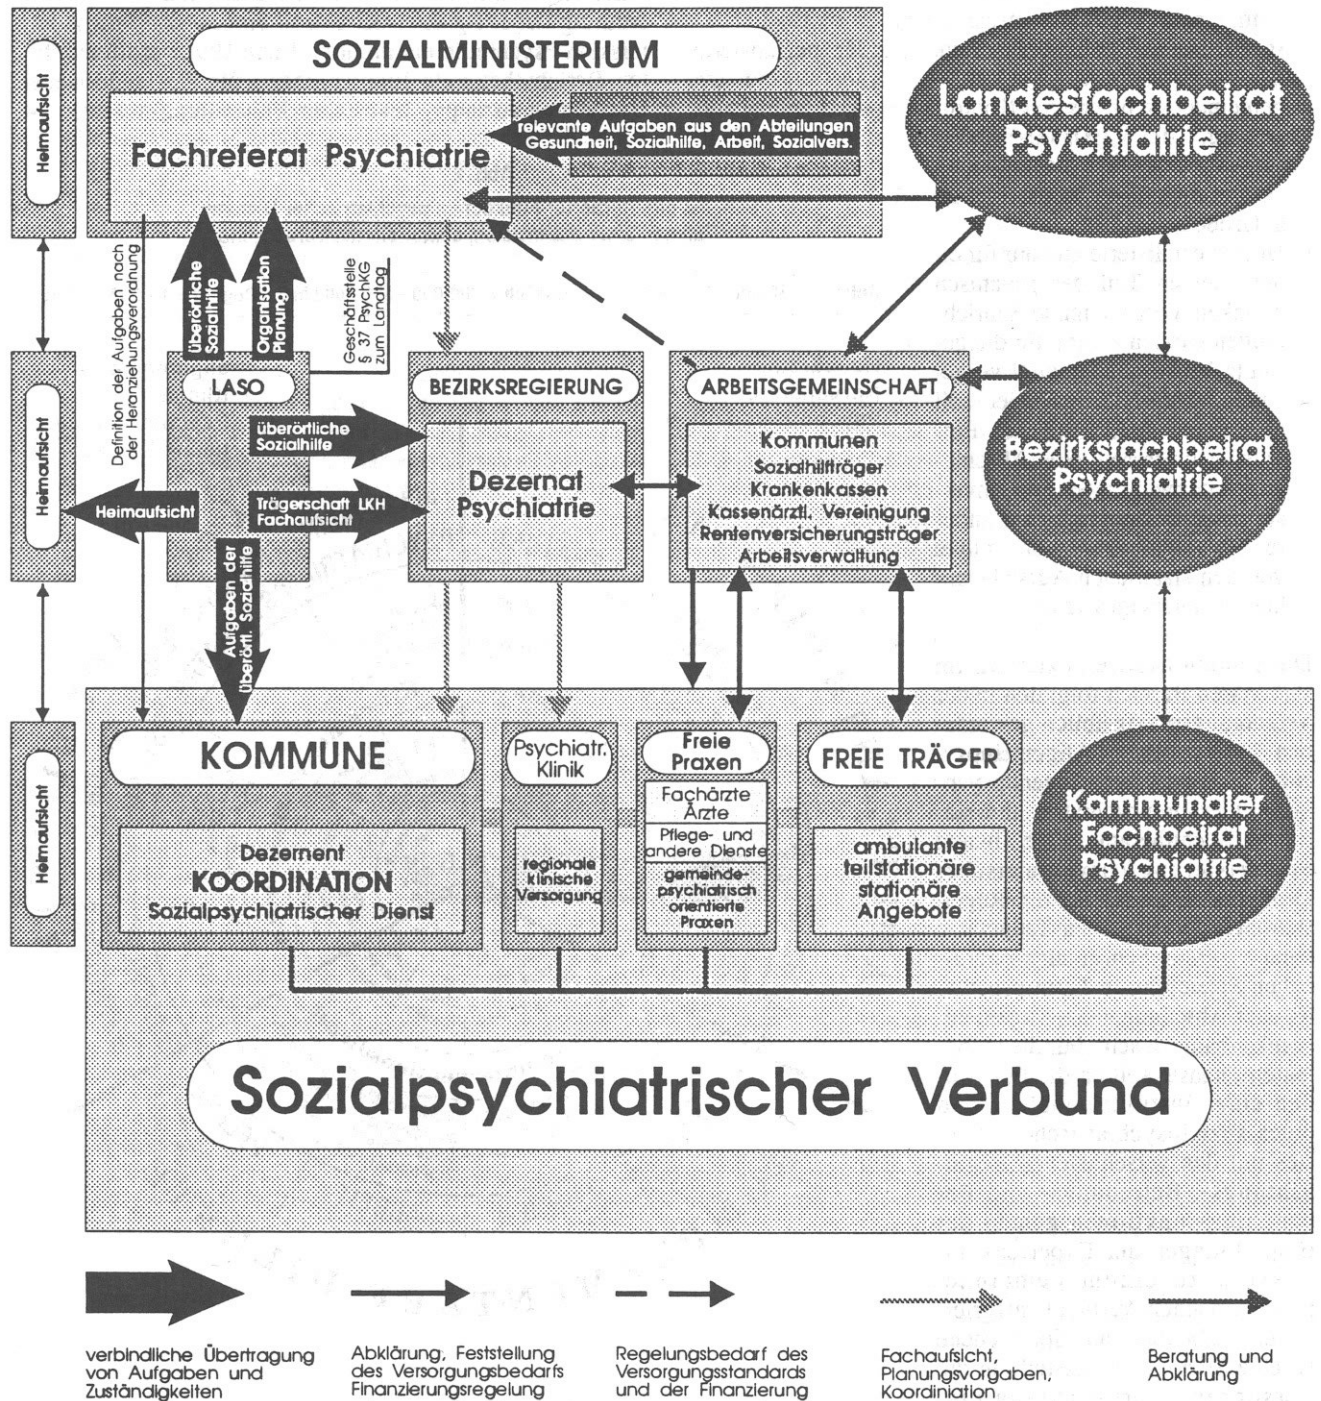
Heimaufsicht

Heimaufsicht

Heimaufsicht

SOZIALMINISTERIUM

Fachreferat Psychiatrie

relevante Aufgaben aus den Abteilungen Gesundheit, Sozialhilfe, Arbeit, Sozialvers.

Landesfachbeirat Psychiatrie

Definition der Aufgaben nach der Heranziehungsverordnung

überörtliche Sozialhilfe

Organisation Planung

Geschäftsstelle § 37 PsychKG zum Landtag

LASO

überörtliche Sozialhilfe

Heimaufsicht

Trägerschaft LKH Fachaufsicht

Aufgaben der überörtl. Sozialhilfe

BEZIRKSREGIERUNG

Dezernat Psychiatrie

ARBEITSGEMEINSCHAFT

Kommunen
Sozialhilfträger
Krankenkassen
Kassenärztl. Vereinigung
Rentenversicherungsträger
Arbeitsverwaltung

Bezirksfachbeirat Psychiatrie

KOMMUNE

Dezernent
KOORDINATION
Sozialpsychiatrischer Dienst

Psychiatr. Klinik

regionale klinische Versorgung

Freie Praxen

Fachärzte Ärzte

Pflege- und andere Dienste

gemeinde-psychiatrisch orientierte Praxen

FREIE TRÄGER

ambulante teilstationäre stationäre Angebote

Kommunaler Fachbeirat Psychiatrie

Sozialpsychiatrischer Verbund

verbindliche Übertragung von Aufgaben und Zuständigkeiten

Abklärung, Feststellung des Versorgungsbedarfs Finanzierungsregelung

Regelungsbedarf des Versorgungsstandards und der Finanzierung

Fachaufsicht, Planungsvorgaben, Koordination

Beratung und Abklärung